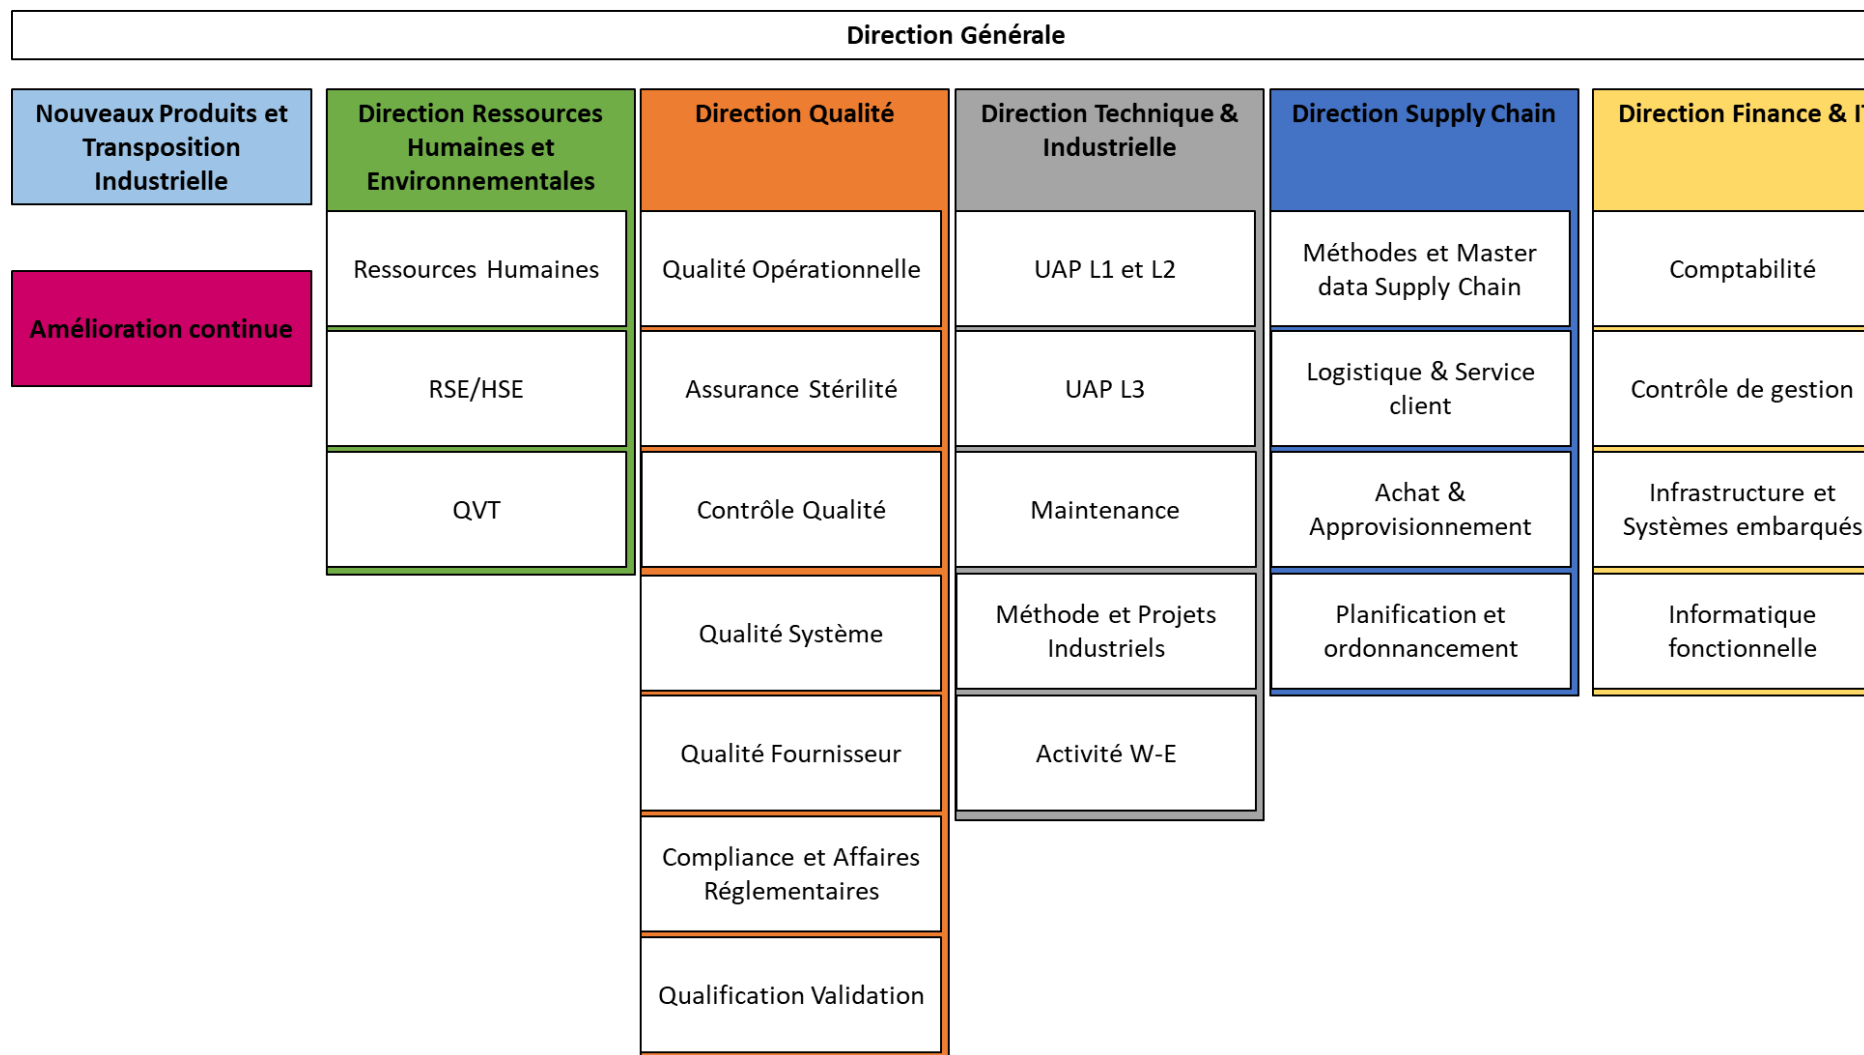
Direction Générale

Nouveaux Produits et Transposition Industrielle

Amélioration continue

Direction Ressources Humaines et Environnementales

Ressources Humaines

RSE/HSE

QVT

Direction Qualité

Qualité Opérationnelle

Assurance Stérilité

Contrôle Qualité

Qualité Système

Qualité Fournisseur

Compliance et Affaires Réglementaires

Qualification Validation

Direction Technique & Industrielle

UAP L1 et L2

UAP L3

Maintenance

Méthode et Projets Industriels

Activité W-E

Direction Supply Chain

Méthodes et Master data Supply Chain

Logistique & Service client

Achat & Approvisionnement

Planification et ordonnancement

Direction Finance & I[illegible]

Comptabilité

Contrôle de gestion

Infrastructure et Systèmes embarqués

Informatique fonctionnelle